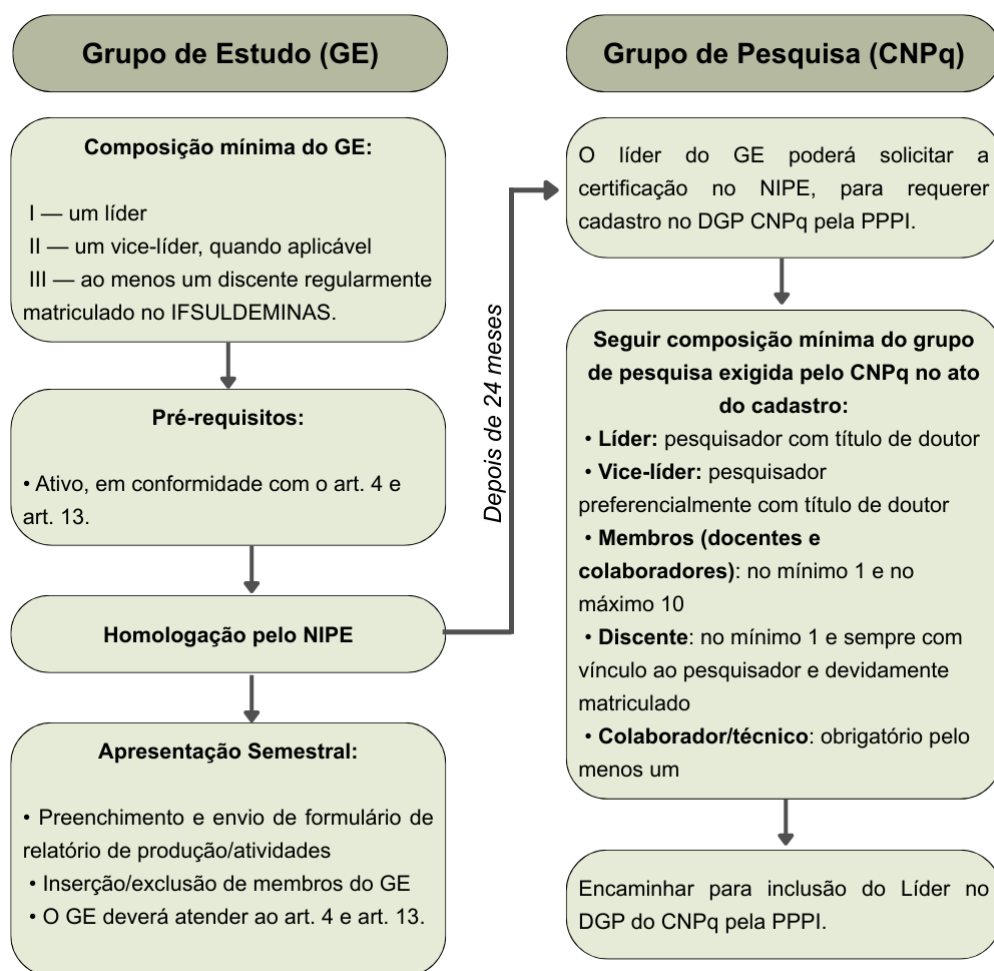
Grupo de Estudo (GE)

Composição mínima do GE:

I — um líder
II — um vice-líder, quando aplicável
III — ao menos um discente regularmente matriculado no IFSULDEMINAS.

Pré-requisitos:

• Ativo, em conformidade com o art. 4 e art. 13.

Homologação pelo NIPE

Apresentação Semestral:

• Preenchimento e envio de formulário de relatório de produção/atividades
• Inserção/exclusão de membros do GE
• O GE deverá atender ao art. 4 e art. 13.

Depois de 24 meses

Grupo de Pesquisa (CNPq)

O líder do GE poderá solicitar a certificação no NIPE, para requerer cadastro no DGP CNPq pela PPPI.

Seguir composição mínima do grupo de pesquisa exigida pelo CNPq no ato do cadastro:
• Líder: pesquisador com título de doutor
• Vice-líder: pesquisador preferencialmente com título de doutor
• Membros (docentes e colaboradores): no mínimo 1 e no máximo 10
• Discente: no mínimo 1 e sempre com vínculo ao pesquisador e devidamente matriculado
• Colaborador/técnico: obrigatório pelo menos um

Encaminhar para inclusão do Líder no DGP do CNPq pela PPPI.